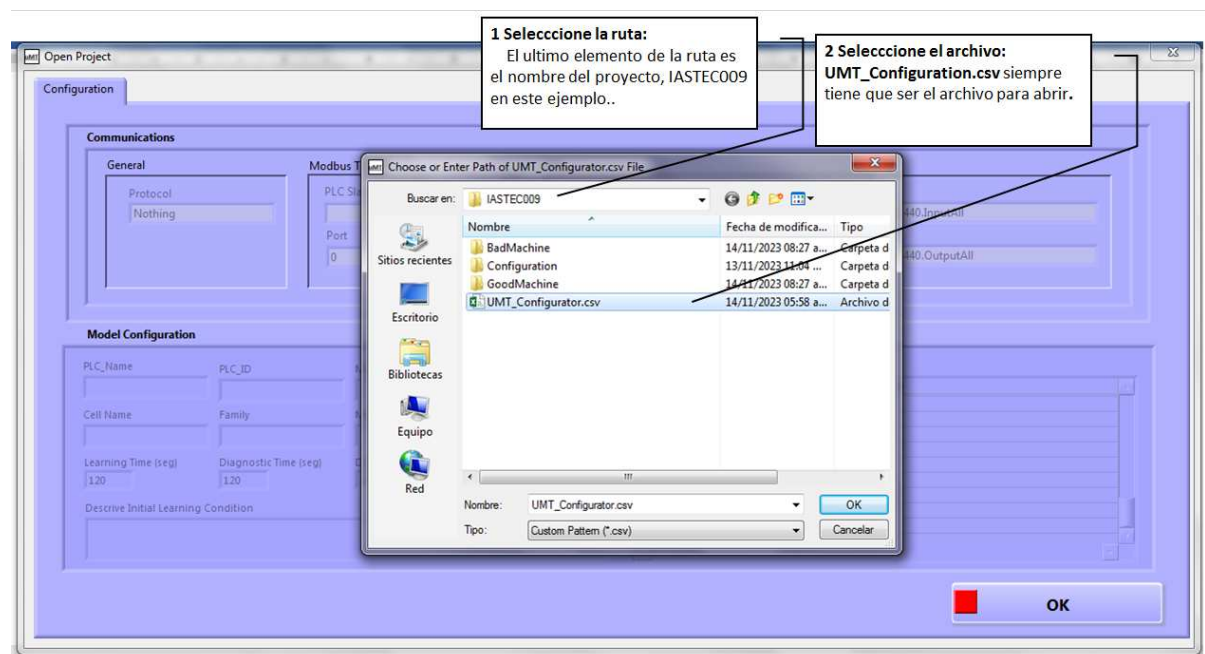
1 Selecccione la ruta:
El ultimo elemento de la ruta es el nombre del proyecto, IASTEC009 en este ejemplo..

2 Selecccione el archivo:
UMT_Configuration.csv siempre tiene que ser el archivo para abrir.

Open Project

Configuration

Communications

General

Protocol

Nothing

Modbus T

PLC Sl

Port

0

440.InputAll

440.OutputAll

Model Configuration

PLC_Name

PLC_ID

Cell Name

Family

Learning Time (seg)

120

Diagnostic Time (seg)

120

Descrive Initial Learning Condition

Choose or Enter Path of UMT_Configurator.csv File

Buscar en: IASTEC009

Sitios recientes

Escritorio

Bibliotecas

Equipo

Red

| Nombre | Fecha de modifica... | Tipo |
|---|---|---|
| BadMachine | 14/11/2023 08:27 a... | Carpeta d |
| Configuration | 13/11/2023 11:04 ... | Carpeta d |
| GoodMachine | 14/11/2023 08:27 a... | Carpeta d |
| UMT_Configurator.csv | 14/11/2023 05:58 a... | Archivo d |

Nombre: UMT_Configurator.csv

OK

Tipo: Custom Pattern (*.csv)

Cancelar

OK